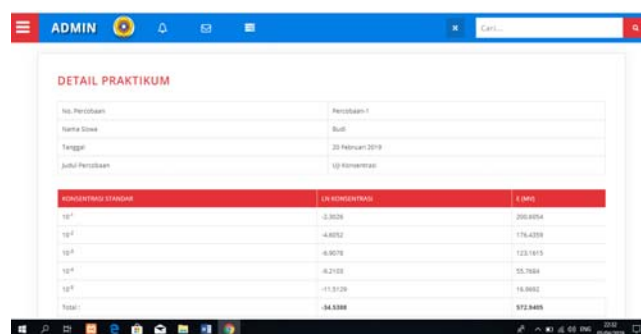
ADMIN

Cari...

DETAIL PRAKTIKUM

| | |
|---|---|
| No. Percobaan | Percobaan-1 |
| Nama Siswa | Budi |
| Tanggal | 20 Februari 2019 |
| Judul Percobaan | Uji Konsentrasi |

| KONSENTRASI STANDAR | LN KONSENTRASI | E (MV) |
|---|---|---|
| $10^{-1}$ | -2.3026 | 200.6054 |
| $10^{-2}$ | -4.6052 | 176.4259 |
| $10^{-3}$ | -6.9078 | 123.1615 |
| $10^{-4}$ | -9.2103 | 55.7684 |
| $10^{-5}$ | -11.5129 | 16.9692 |
| Total : | -34.5388 | 572.9405 |